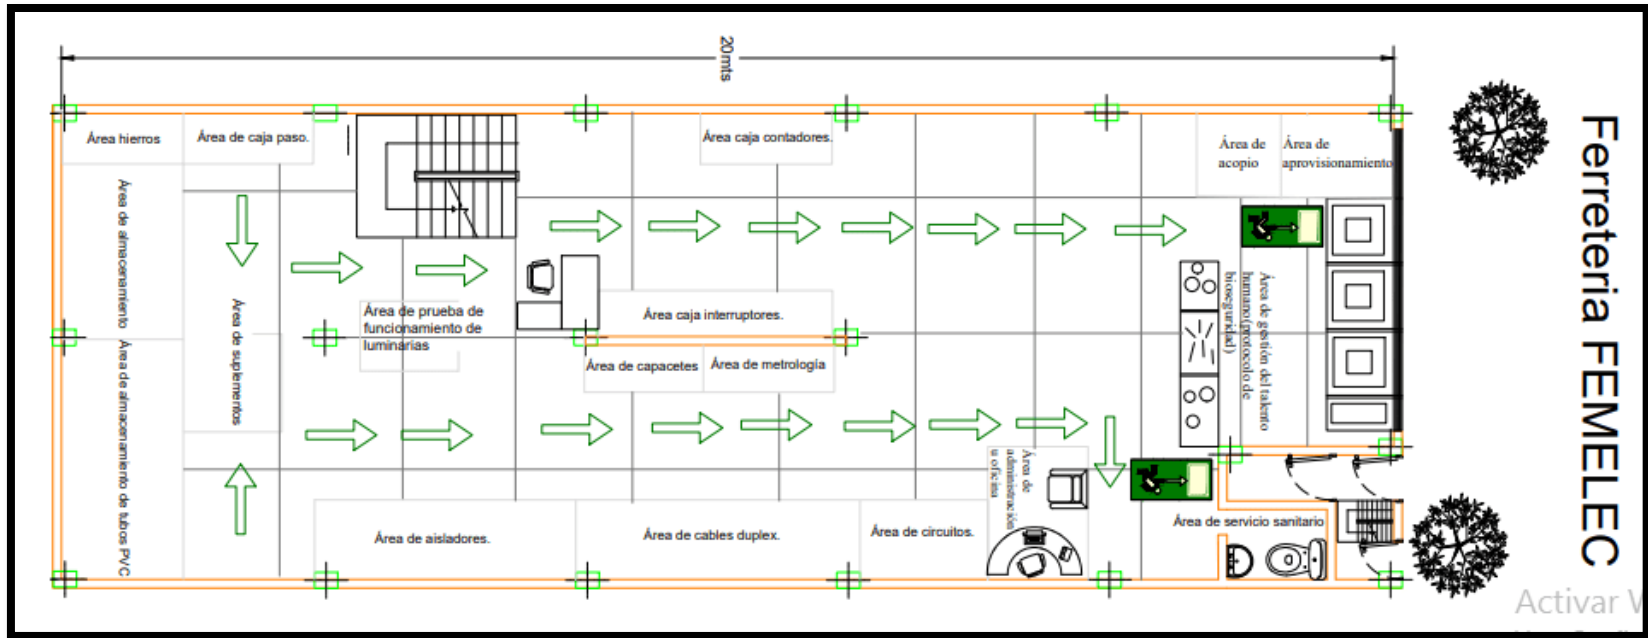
20mts

Área hierros

Área de caja paso.

Área caja contadores.

Área de acopio

Área de aprovisionamiento

Ferreteria FEMELEC

Área de almacenamiento

Área de almacenamiento de tubos PVC

Área de suplementos

Área de prueba de funcionamiento de luminarias

Área caja interruptores.

Área de capacetes

Área de metrologia

Área de gestión del talento humano(protocolo de bioseguridad)

Área de administración u oficina

Área de aisladores.

Área de cables duplex.

Área de circuitos.

Área de servicio sanitario

Activar W